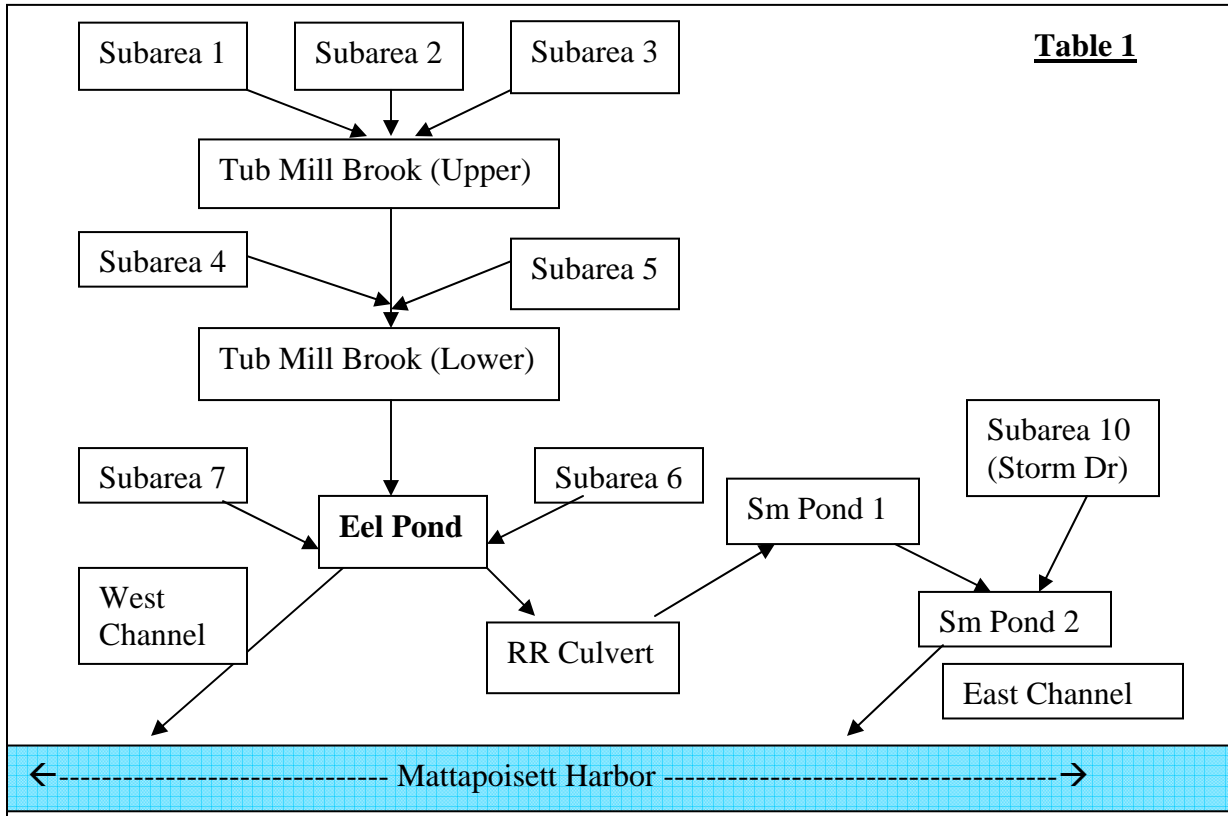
Table 1

Subarea 1
Subarea 2
Subarea 3

Tub Mill Brook (Upper)

Subarea 4
Subarea 5

Tub Mill Brook (Lower)

Subarea 10 (Storm Dr)

Subarea 7
Subarea 6

Eel Pond

Sm Pond 1

West Channel

RR Culvert

Sm Pond 2

East Channel

←------------------------------ Mattapoisett Harbor ------------------------------→